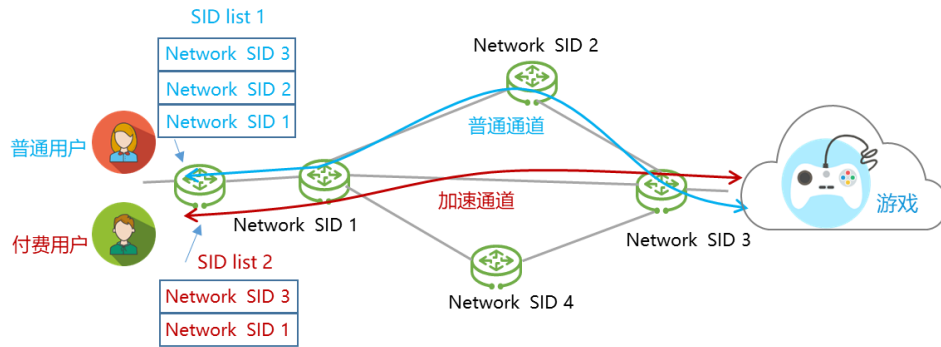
SID list 1

| Network SID 3 |
|---|
| Network SID 2 |
| Network SID 1 |

Network SID 2

普通用户

普通通道

Network SID 1

加速通道

游戏

付费用户

Network SID 3

SID list 2

| Network SID 3 |
|---|
| Network SID 1 |

Network SID 4